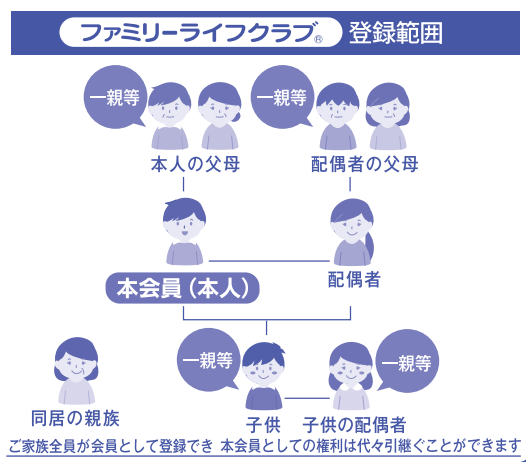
ファミリーライフクラブ® 登録範囲

一親等

本人の父母

一親等

配偶者の父母

本会員（本人）

配偶者

同居の親族

一親等

子供

子供の配偶者

一親等

ご家族全員が会員として登録でき 本会員としての権利は代々引継ぐことができます